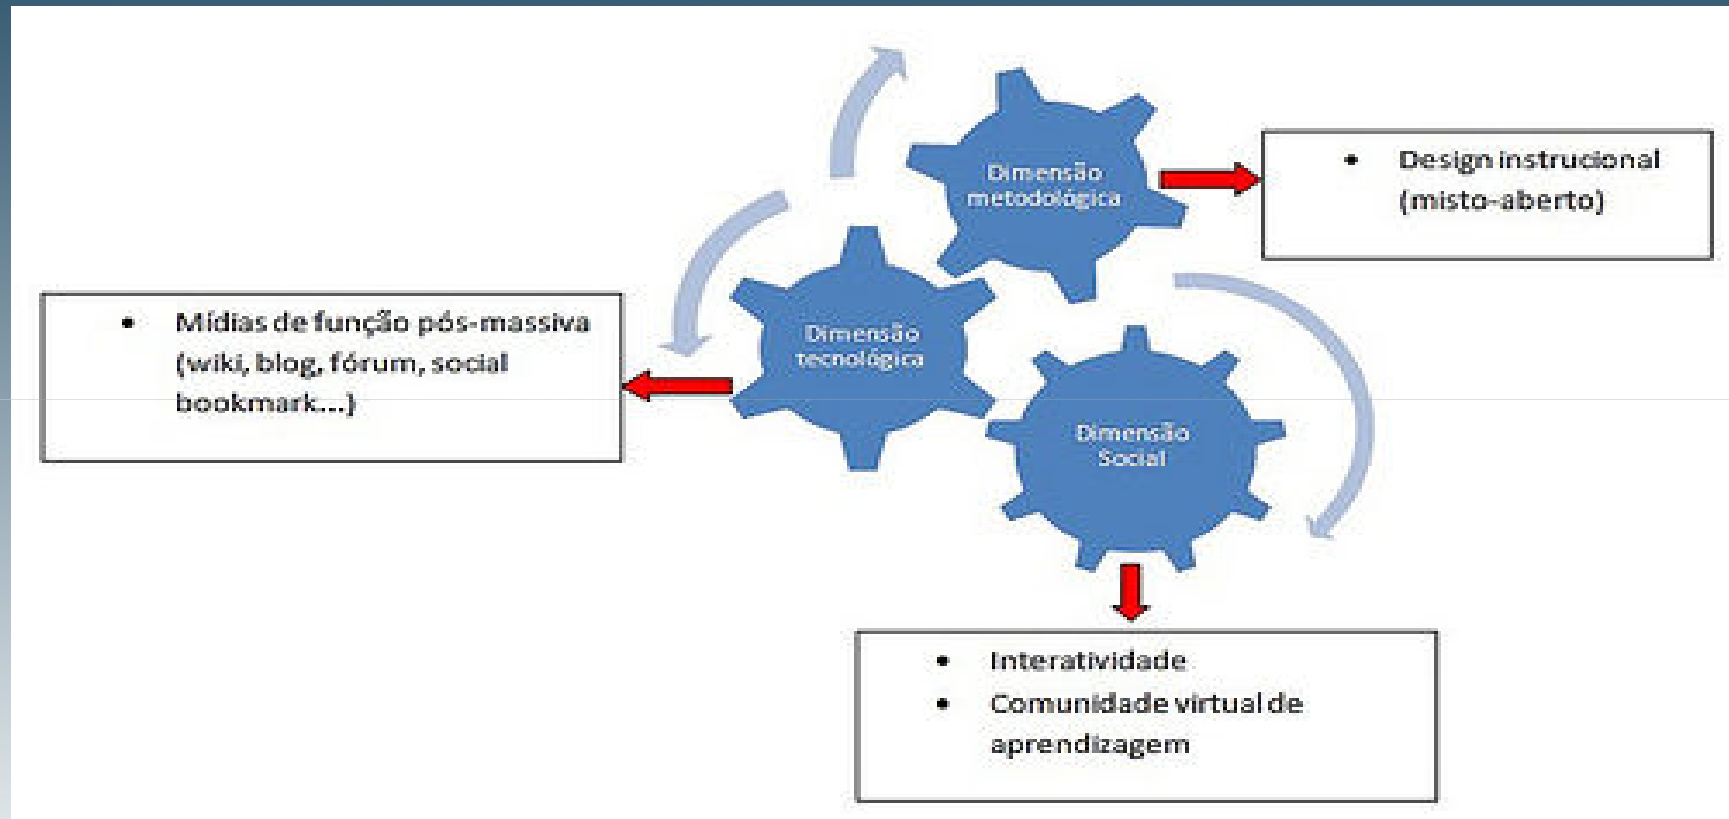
Dimensão metodológica

- Design instrucional (misto-aberto)

Dimensão tecnológica

- Mídias de função pós-massiva (wiki, blog, fórum, social bookmark...)

Dimensão Social

- Interatividade
- Comunidade virtual de aprendizagem